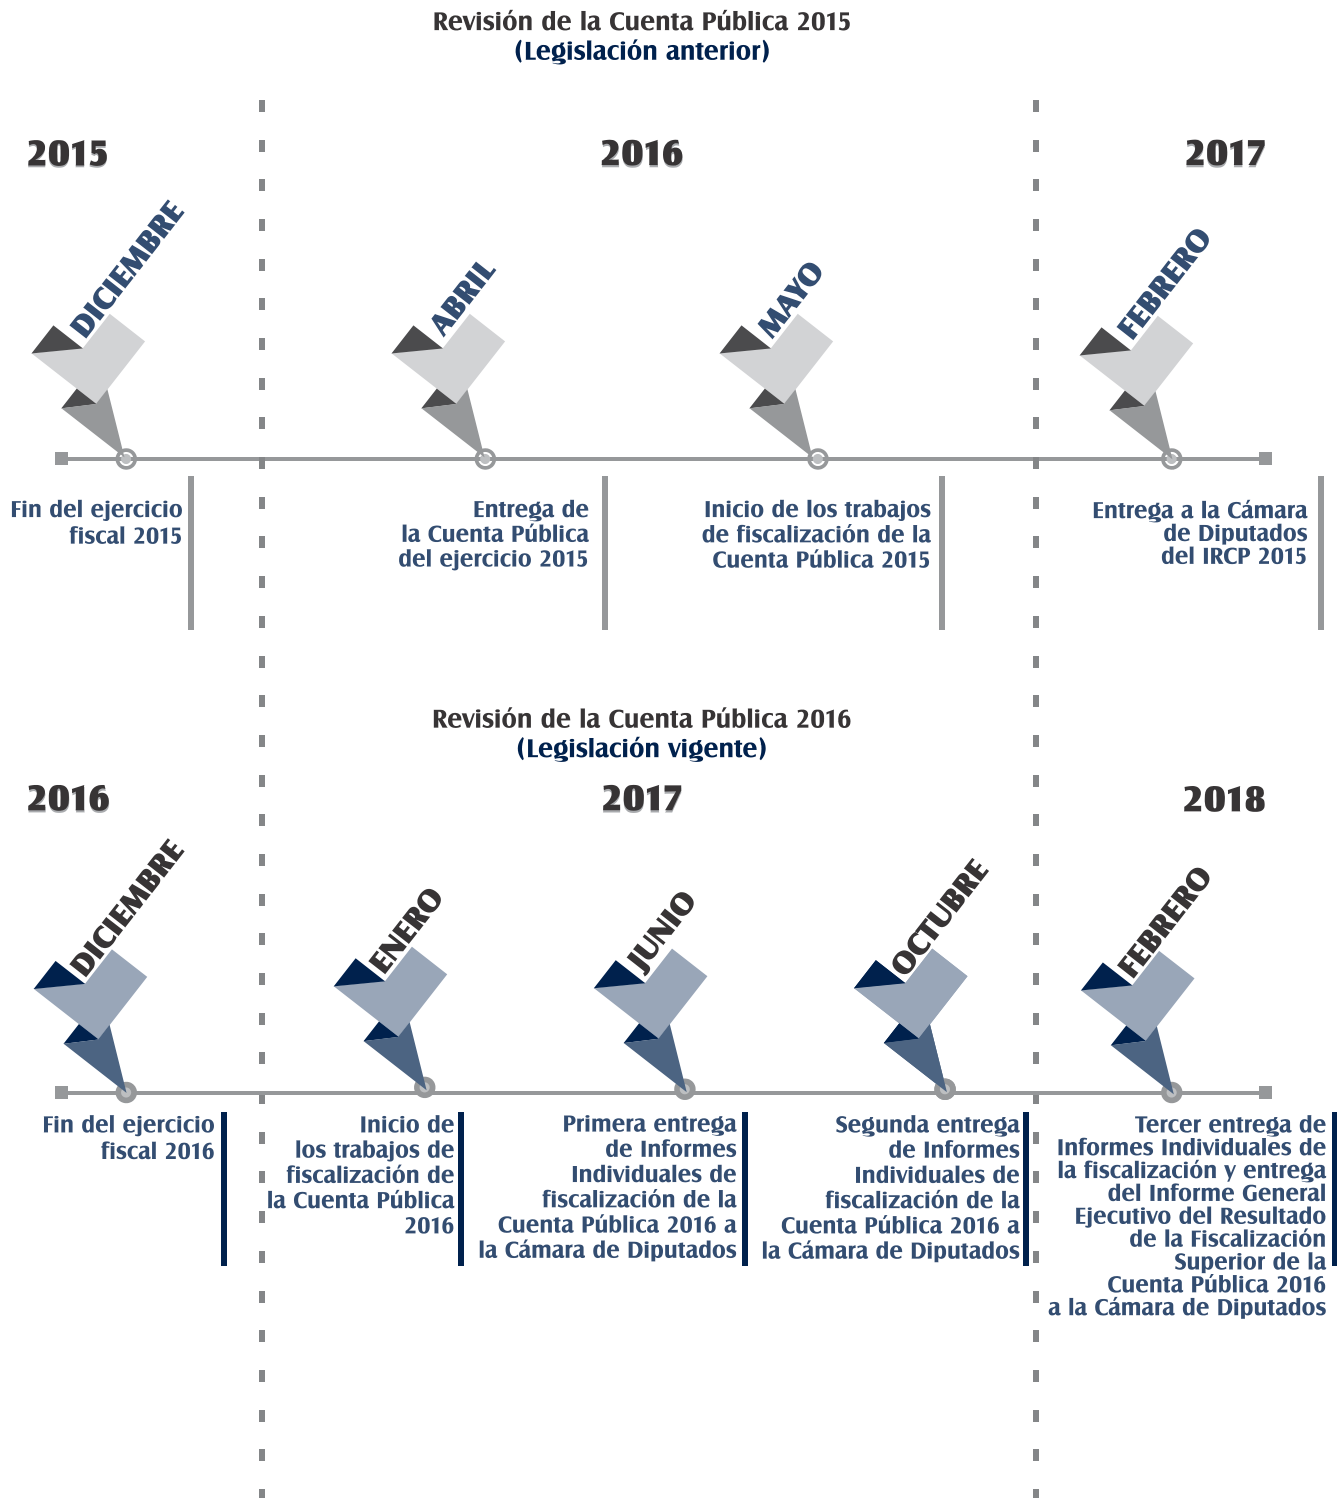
Revisión de la Cuenta Pública 2015
(Legislación anterior)

2015

2016

2017

DICIEMBRE

ABRIL

MAYO

FEBRERO

Fin del ejercicio fiscal 2015

Entrega de la Cuenta Pública del ejercicio 2015

Inicio de los trabajos de fiscalización de la Cuenta Pública 2015

Entrega a la Cámara de Diputados del IRCP 2015

Revisión de la Cuenta Pública 2016
(Legislación vigente)

2016

2017

2018

DICIEMBRE

ENERO

JUNIO

OCTUBRE

FEBRERO

Fin del ejercicio fiscal 2016

Inicio de los trabajos de fiscalización de la Cuenta Pública 2016

Primera entrega de Informes Individuales de fiscalización de la Cuenta Pública 2016 a la Cámara de Diputados

Segunda entrega de Informes Individuales de fiscalización de la Cuenta Pública 2016 a la Cámara de Diputados

Tercer entrega de Informes Individuales de la fiscalización y entrega del Informe General Ejecutivo del Resultado de la Fiscalización Superior de la Cuenta Pública 2016 a la Cámara de Diputados